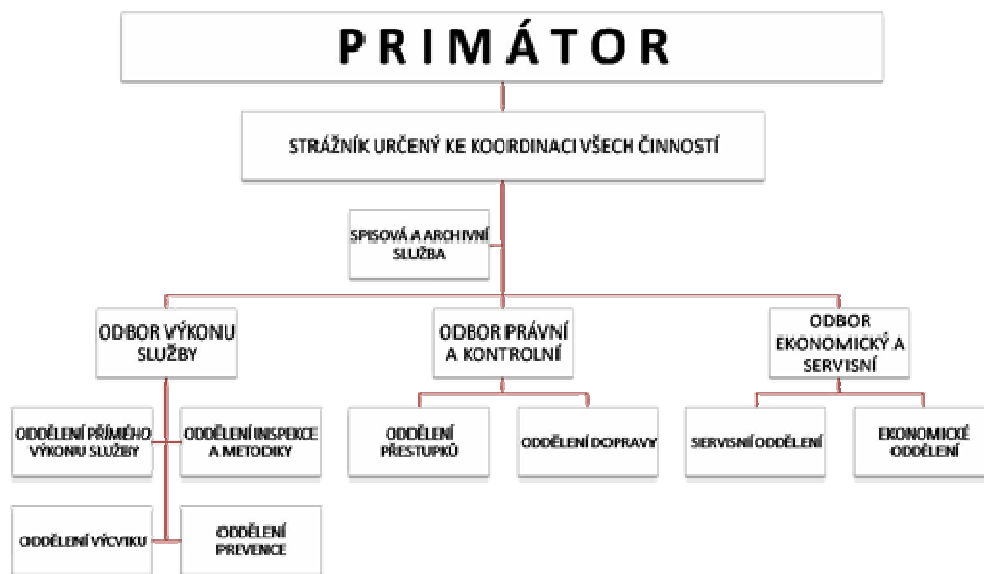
PRIMÁTOR

STRÁŽNÍK URČENÝ KE KOORDINACI VŠECH ČINNOSTÍ

SPISOVÁ A ARCHIVNÍ SLUŽBA

ODBOR VÝKONU SLUŽBY

ODBOR PRÁVNÍ A KONTROLNÍ

ODBOR EKONOMICKÝ A SERVISNÍ

ODDĚLENÍ PŘÍMÉHO VÝKONU SLUŽBY

ODDĚLENÍ INSPEKCE A METODIKY

ODDĚLENÍ PŘESTUPKŮ

ODDĚLENÍ DOPRAVY

SERVISNÍ ODDĚLENÍ

EKONOMICKÉ ODDĚLENÍ

ODDĚLENÍ VÝCVIKU

ODDĚLENÍ PREVENCE